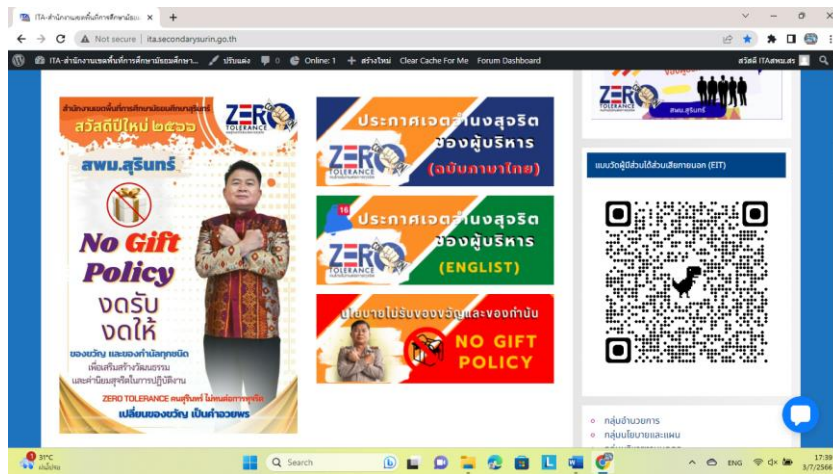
ITA-สำนักงานเขตพื้นที่การศึกษามัธยม ×  +

Not secure | ita.secondarysurin.go.th

ITA-สำนักงานเขตพื้นที่การศึกษามัธยมศึกษา...  ปรับแต่ง  0  Online: 1  + สร้างใหม่  Clear Cache For Me  Forum Dashboard  สวัสดี ITAสพม.สร

สำนักงานเขตพื้นที่การศึกษามัธยมศึกษาสุรินทร์

ZERO TOLERANCE

สวัสดีปีใหม่ ๒๕๖๖

สพม.สุรินทร์

No Gift Policy

งดรับ งดให้

ของขวัญ และของกำนัลทุกชนิด เพื่อเสริมสร้างวัฒนธรรม และค่านิยมสุจริตในการปฏิบัติงาน

ZERO TOLERANCE คนสุรินทร์ ไม่ทนต่อการทุจริต

เปลี่ยนของขวัญ เป็นคำอวยพร

ประกาศเจตจำนงสุจริต ของผู้บริหาร (ฉบับภาษาไทย)

ZERO TOLERANCE

16

ประกาศเจตจำนงสุจริต ของผู้บริหาร (ENGLIST)

ZERO TOLERANCE

นโยบายไม่รับของขวัญและของกำนัล

NO GIFT POLICY

ZERO TOLERANCE

สพม.สุรินทร์

แบบวัดผู้มีส่วนได้ส่วนเสียภายนอก (EIT)

กลุ่มอำนวยการ
กลุ่มนโยบายและแผน

31°C
ฝนฟ้าคะนอง

Search

ENG

17:39
3/7/2566